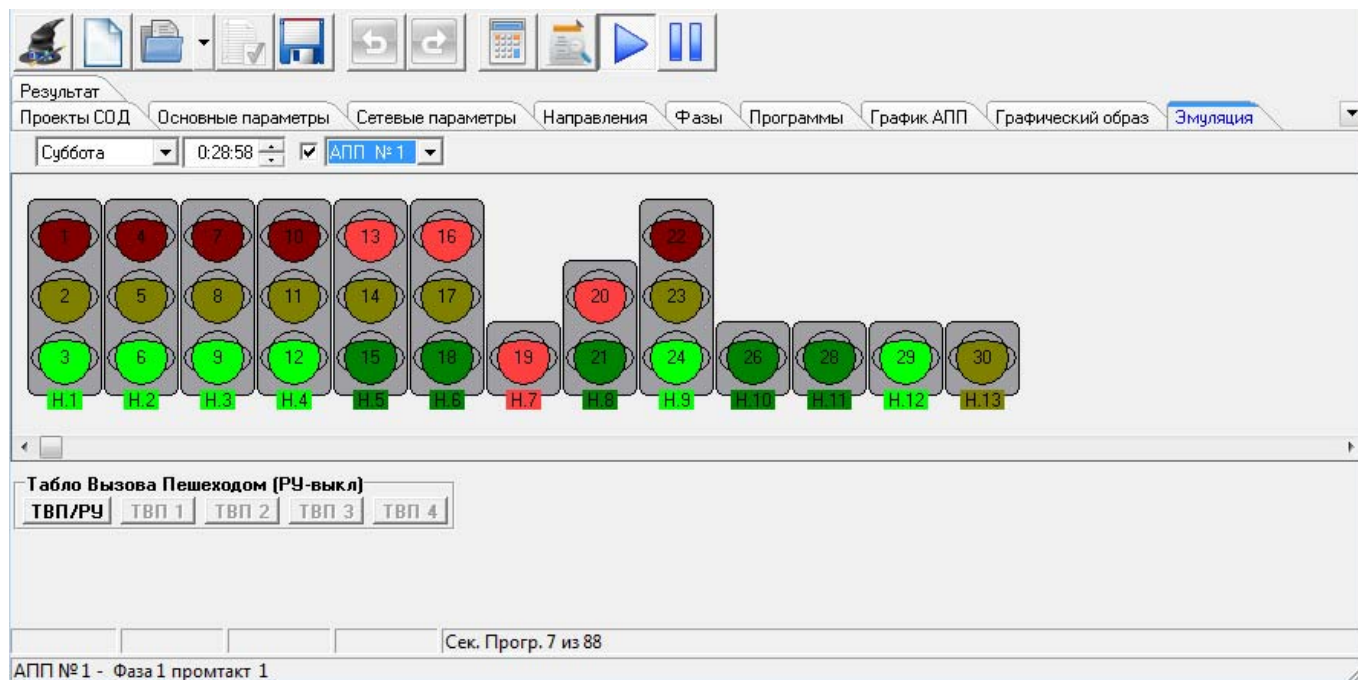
Результат

Проекты СОД | Основные параметры | Сетевые параметры | Направления | Фазы | Программы | График АПП | Графический образ | Эмуляция

Суббота | 0:28:58 | АПП № 1

1 4 7 10 13 16 22

2 5 8 11 14 17 20 23

3 6 9 12 15 18 19 21 24 26 28 29 30

Н.1 Н.2 Н.3 Н.4 Н.5 Н.6 Н.7 Н.8 Н.9 Н.10 Н.11 Н.12 Н.13

Табло Вызова Пешеходом (РУ-выкл)

ТВП/РУ | ТВП 1 | ТВП 2 | ТВП 3 | ТВП 4

Сек. Прогр. 7 из 88

АПП №1 - Фаза 1 промтакт 1